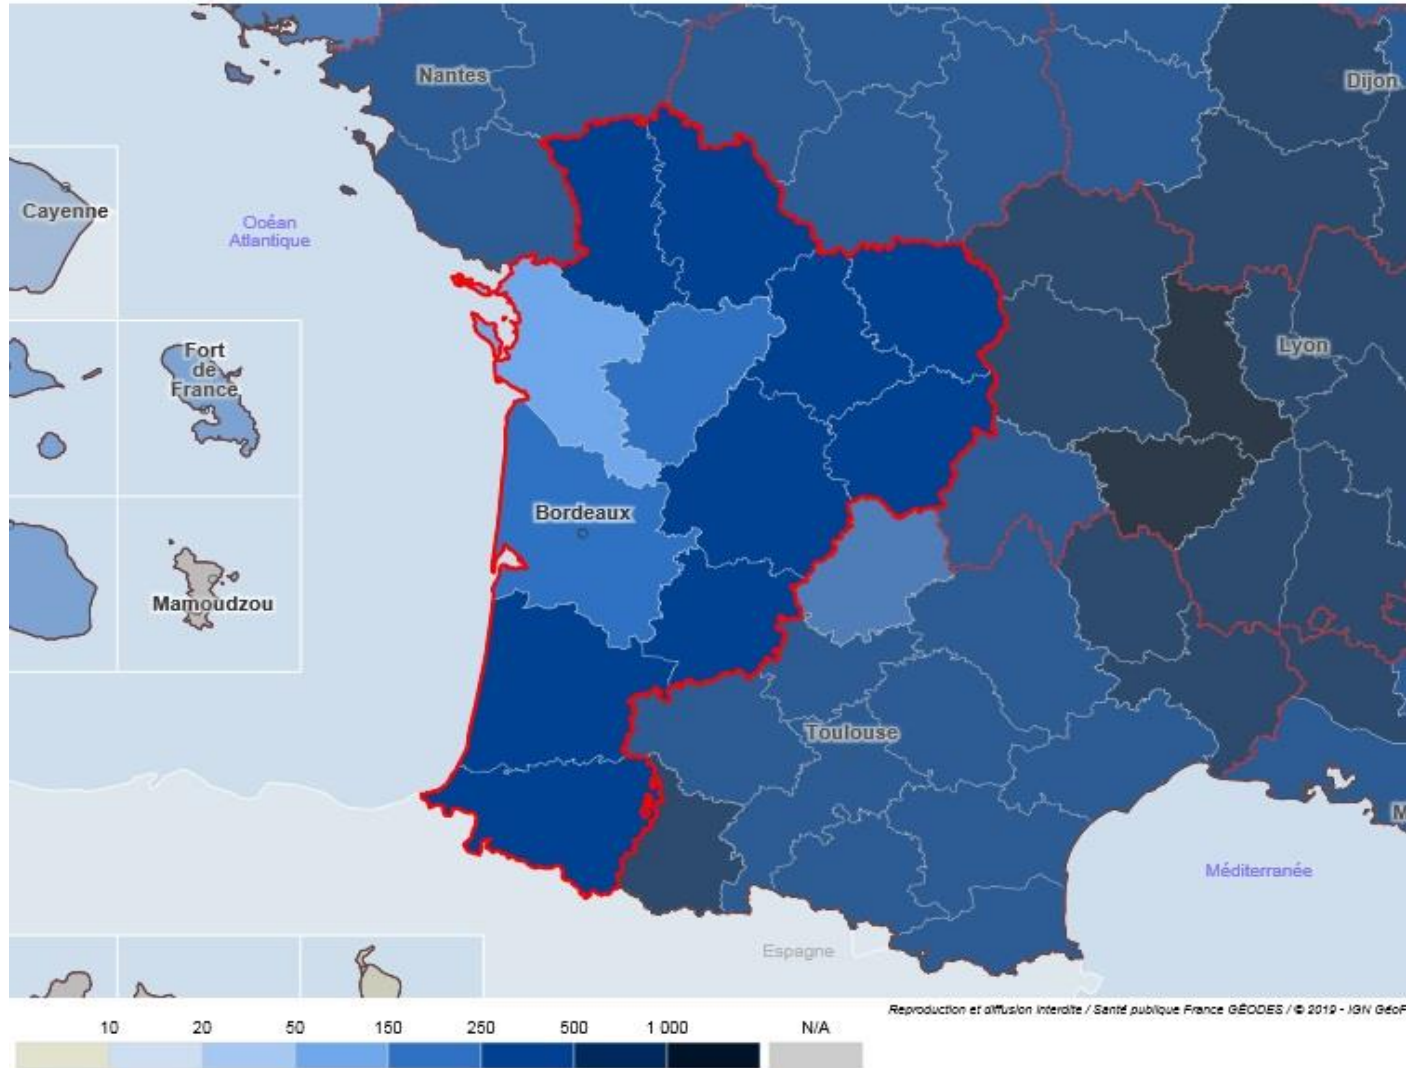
Nantes
Dijon
Cayenne
Océan Atlantique
Fort de France
Lyon
Bordeaux
Mamoudzou
Toulouse
Méditerranée
M
Espagne
Reproduction et diffusion interdite / Santé publique France GÉODES / © 2019 - IGN GéoF
10 20 50 150 250 500 1 000 N/A